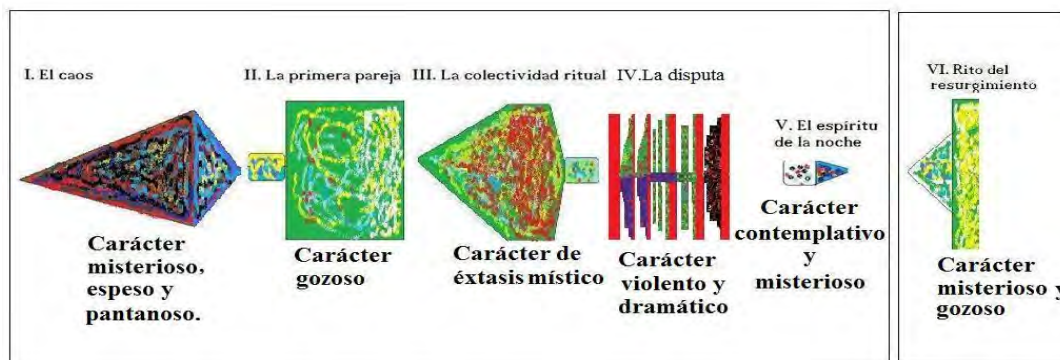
I. El caos

Carácter misterioso, espeso y pantanoso.

II. La primera pareja

Carácter gozoso

III. La colectividad ritual

Carácter de éxtasis místico

IV.La disputa

Carácter violento y dramático

V. El espíritu de la noche

Carácter contemplativo y misterioso

VI. Rito del resurgimiento

Carácter misterioso y gozoso